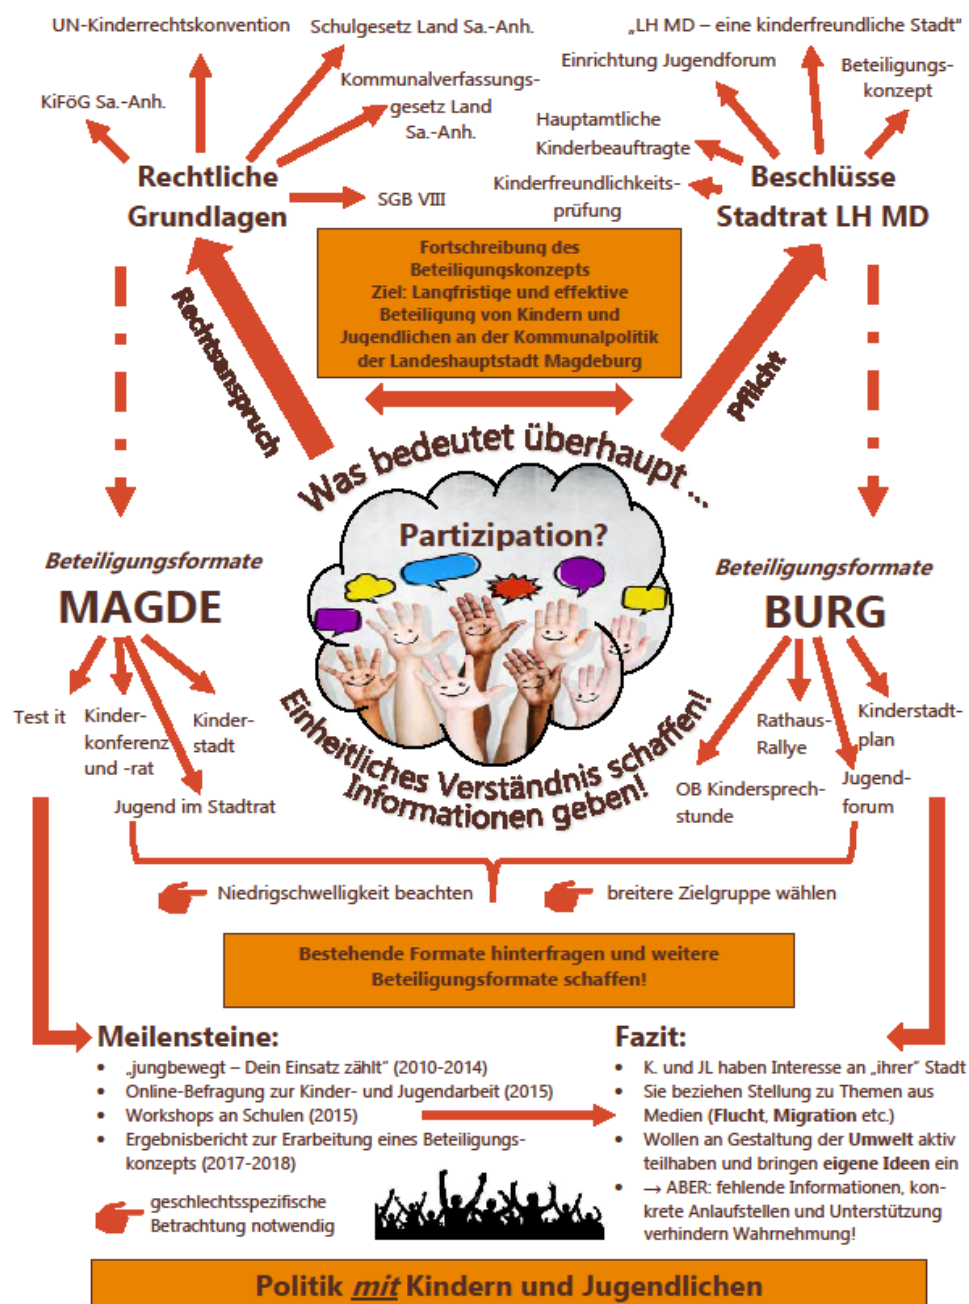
UN-Kinderrechtskonvention

Schulgesetz Land Sa.-Anh.

„LH MD – eine kinderfreundliche Stadt"

KiFöG Sa.-Anh.

Kommunalverfassungsgesetz Land Sa.-Anh.

Einrichtung Jugendforum

Beteiligungskonzept

Hauptamtliche Kinderbeauftragte

Rechtliche Grundlagen

SGB VIII

Kinderfreundlichkeitsprüfung

Beschlüsse Stadtrat LH MD

Fortschreibung des Beteiligungskonzepts
Ziel: Langfristige und effektive Beteiligung von Kindern und Jugendlichen an der Kommunalpolitik der Landeshauptstadt Magdeburg

Rechtsanspruch

Pflicht

Was bedeutet überhaupt ...

Partizipation?

Beteiligungsformate
MAGDE

Beteiligungsformate
BURG

Test it

Kinderkonferenz und -rat

Kinderstadt

Jugend im Stadtrat

Einheitliches Verständnis schaffen!
Informationen geben!

Rathaus-Rallye

Kinderstadtplan

OB Kindersprechstunde

Jugendforum

Niedrigschwelligkeit beachten

breitere Zielgruppe wählen

Bestehende Formate hinterfragen und weitere Beteiligungsformate schaffen!

Meilensteine:
• „jungbewegt – Dein Einsatz zählt" (2010-2014)
• Online-Befragung zur Kinder- und Jugendarbeit (2015)
• Workshops an Schulen (2015)
• Ergebnisbericht zur Erarbeitung eines Beteiligungskonzepts (2017-2018)

geschlechtsspezifische Betrachtung notwendig

Fazit:
• K. und JL haben Interesse an „ihrer" Stadt
• Sie beziehen Stellung zu Themen aus Medien (**Flucht**, **Migration** etc.)
• Wollen an Gestaltung der **Umwelt** aktiv teilhaben und bringen **eigene Ideen** ein
• → ABER: fehlende Informationen, konkrete Anlaufstellen und Unterstützung verhindern Wahrnehmung!

Politik *mit* Kindern und Jugendlichen